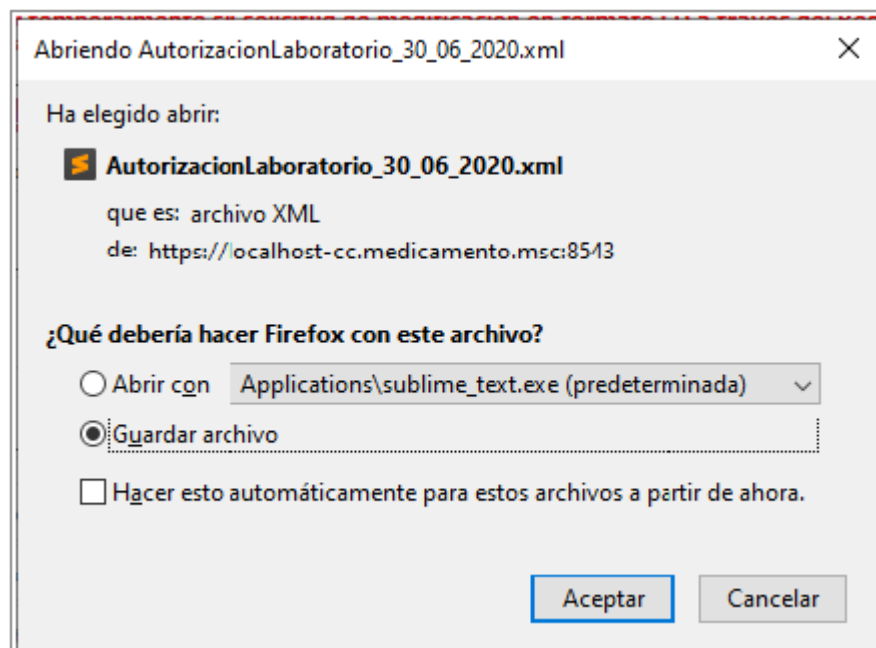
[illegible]

Abriendo AutorizacionLaboratorio_30_06_2020.xml

×

Ha elegido abrir:

AutorizacionLaboratorio_30_06_2020.xml

que es: archivo XML

de: https://localhost-cc.medicamento.msc:8543

¿Qué debería hacer Firefox con este archivo?

Abrir con Applications\sublime_text.exe (predeterminada)

Guardar archivo

Hacer esto automáticamente para estos archivos a partir de ahora.

Aceptar Cancelar